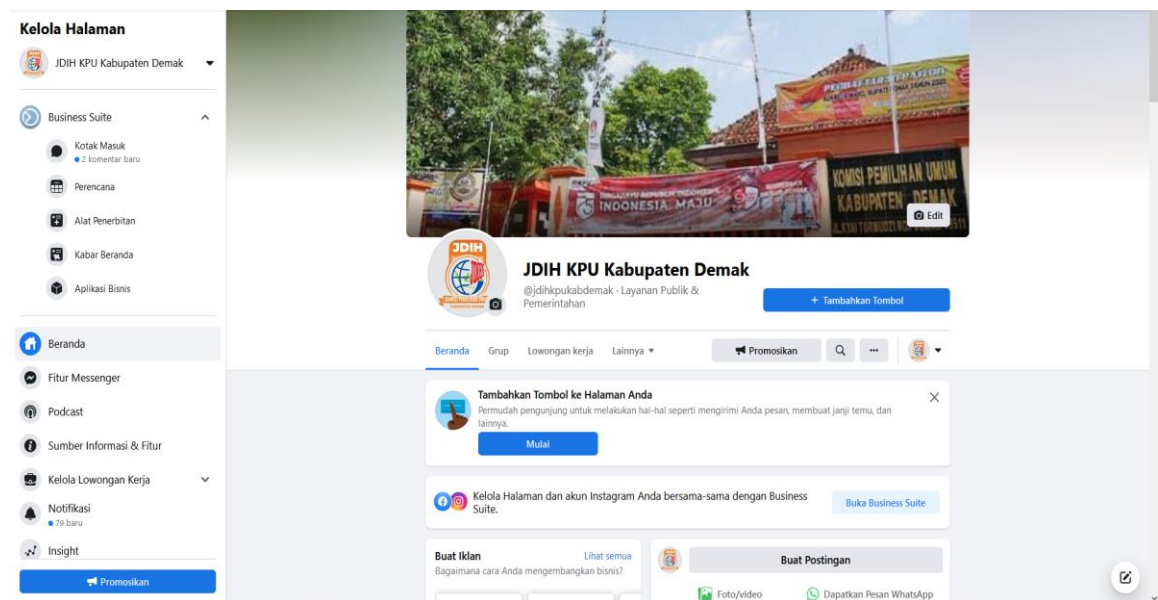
Kelola Halaman

JDIH KPU Kabupaten Demak

Business Suite

Kotak Masuk
• 2 komentar baru

Perencana

Alat Penerbitan

Kabar Beranda

Aplikasi Bisnis

Beranda

Fitur Messenger

Podcast

Sumber Informasi & Fitur

Kelola Lowongan Kerja

Notifikasi
• 79 baru

Insight

Promosikan

INDONESIA MAJU

KOMISI PEMILIHAN UMUM KABUPATEN DEMAK

Edit

JDIH

JDIH KPU Kabupaten Demak
@jdihkpukabdemak · Layanan Publik & Pemerintahan

+ Tambahkan Tombol

Beranda Grup Lowongan kerja Lainnya ▾

Promosikan

Tambahkan Tombol ke Halaman Anda
Permudah pengunjung untuk melakukan hal-hal seperti mengirimi Anda pesan, membuat janji temu, dan lainnya.

Mulai

Kelola Halaman dan akun Instagram Anda bersama-sama dengan Business Suite.

Buka Business Suite

Buat Iklan
Lihat semua
Bagaimana cara Anda mengembangkan bisnis?

Buat Postingan

Foto/video

Dapatkan Pesan WhatsApp